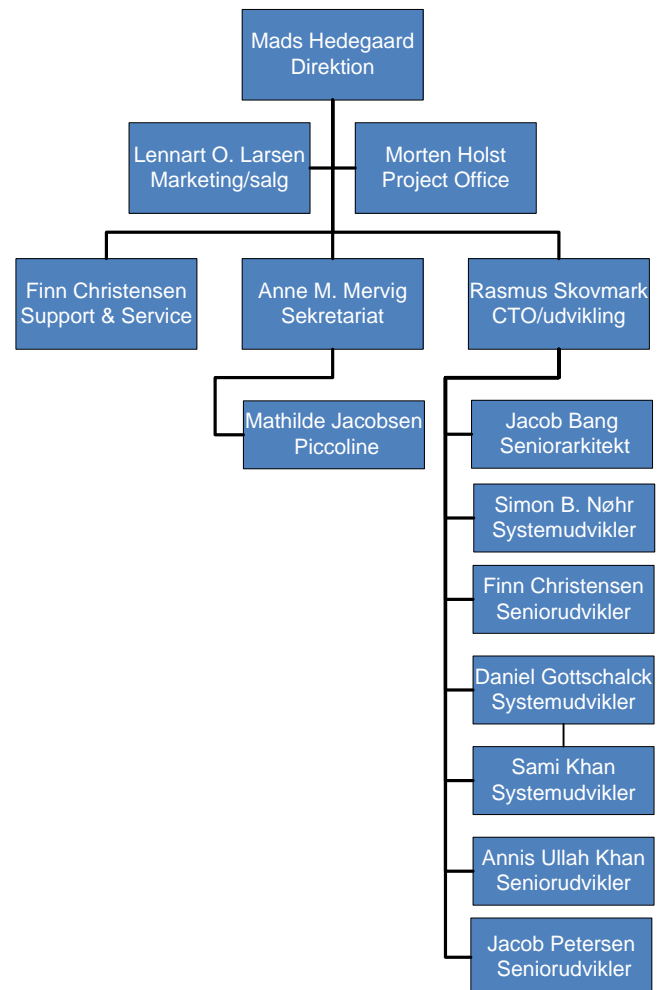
Mads Hedegaard
Direktion

Lennart O. Larsen
Marketing/salg

Morten Holst
Project Office

Finn Christensen
Support & Service

Anne M. Mervig
Sekretariat

Rasmus Skovmark
CTO/udvikling

Mathilde Jacobsen
Piccoline

Jacob Bang
Seniorarkitekt

Simon B. Nøhr
Systemudvikler

Finn Christensen
Seniorudvikler

Daniel Gottschalck
Systemudvikler

Sami Khan
Systemudvikler

Annis Ullah Khan
Seniorudvikler

Jacob Petersen
Seniorudvikler